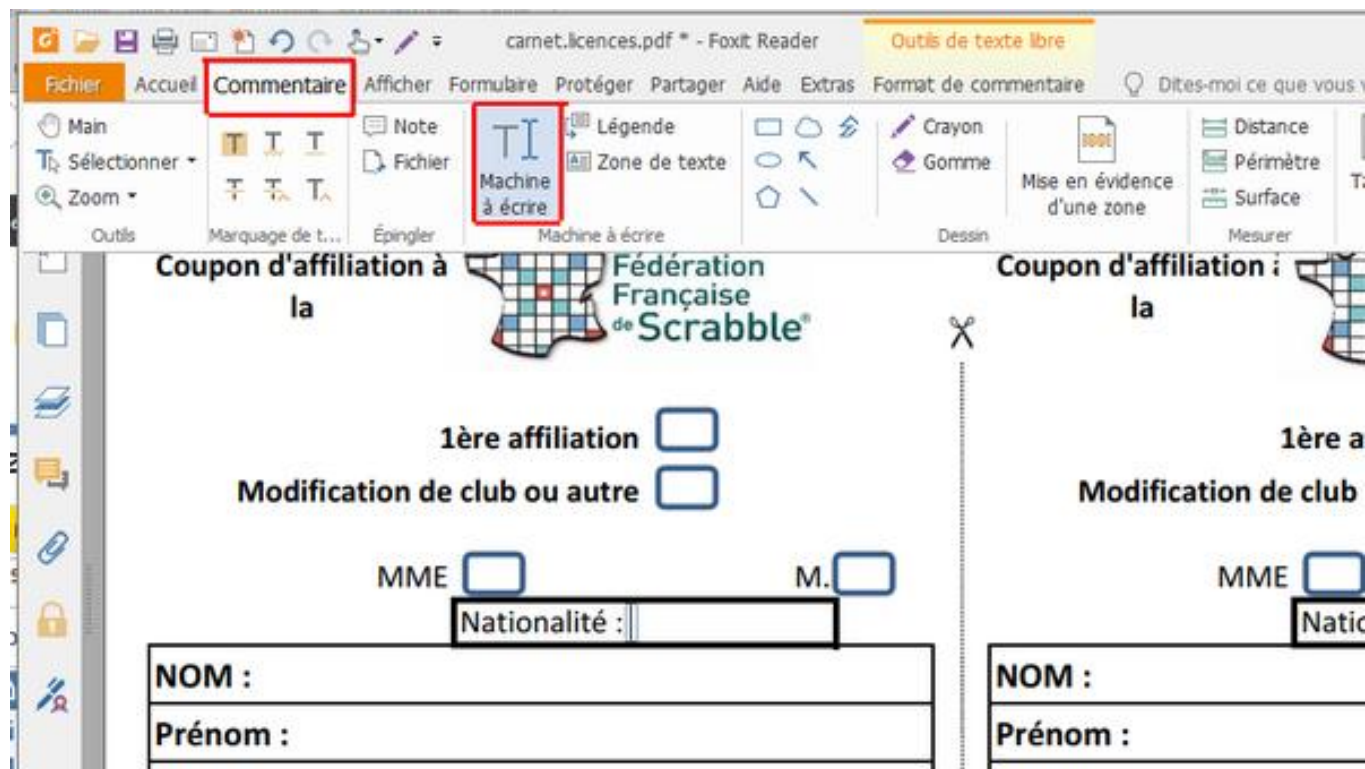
carnet.licences.pdf * - Foxit Reader
Outils de texte libre

Fichier Accueil Commentaire Afficher Formulaire Protéger Partager Aide Extras Format de commentaire Dites-moi ce que vous

Main
Sélectionner
Zoom
Outils

Marquage de t...

Note
Fichier
Épingler

Machine à écrire
Légende
Zone de texte
Machine à écrire

Crayon
Gomme
Dessin

Mise en évidence d'une zone

Distance
Périmètre
Surface
Mesurer

Coupon d'affiliation à la

Fédération Française de Scrabble®

1ère affiliation

Modification de club ou autre

MME

M.

Nationalité :

| NOM : |
|---|
| Prénom : |

Coupon d'affiliation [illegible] la

1ère a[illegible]

Modification de club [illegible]

MME

Natio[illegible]

| NOM : |
|---|
| Prénom : |